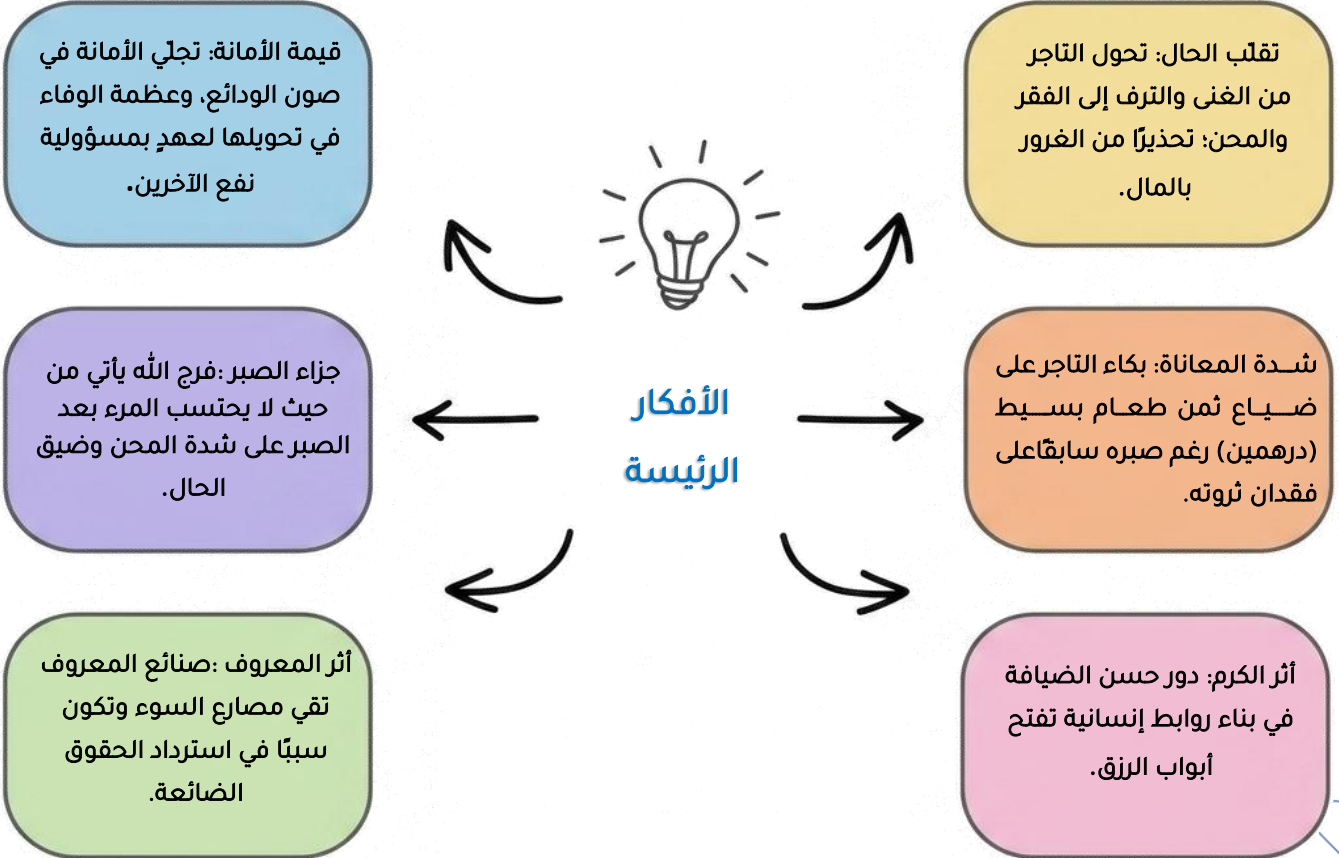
الأفكار الرئيسة

تقلّب الحال: تحول التاجر من الغنى والترف إلى الفقر والمحن؛ تحذيرًا من الغرور بالمال.

قيمة الأمانة: تجلّي الأمانة في صون الودائع، وعظمة الوفاء في تحويلها لعهدٍ بمسؤولية نفع الآخرين.

شـدة المعاناة: بكاء التاجر على ضـياع ثمن طعـام بسـيط (درهمين) رغم صبره سابقًا على فقدان ثروته.

جزاء الصبر :فرج الله يأتي من حيث لا يحتسب المرء بعد الصبر على شدة المحن وضيق الحال.

أثر الكرم: دور حسن الضيافة في بناء روابط إنسانية تفتح أبواب الرزق.

أثر المعروف :صنائع المعروف تقي مصارع السوء وتكون سببًا في استرداد الحقوق الضائعة.